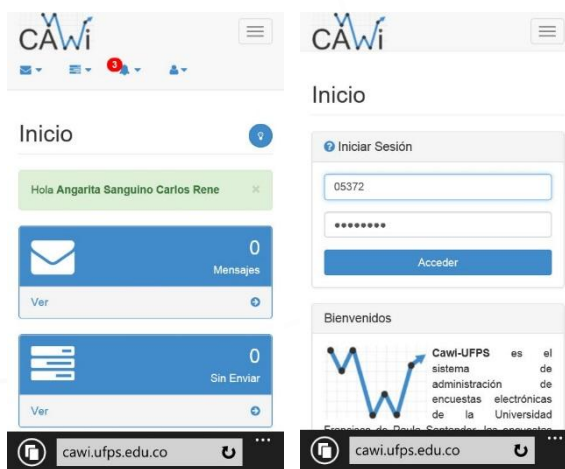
CAWi

3

Inicio

Hola Angarita Sanguino Carlos Rene

×

0

Mensajes

Ver

0

Sin Enviar

Ver

cawi.ufps.edu.co

CAWi

Inicio

Iniciar Sesión

05372

••••••••

Acceder

Bienvenidos

Cawi-UFPS es el sistema de administración de encuestas electrónicas de la Universidad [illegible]

cawi.ufps.edu.co